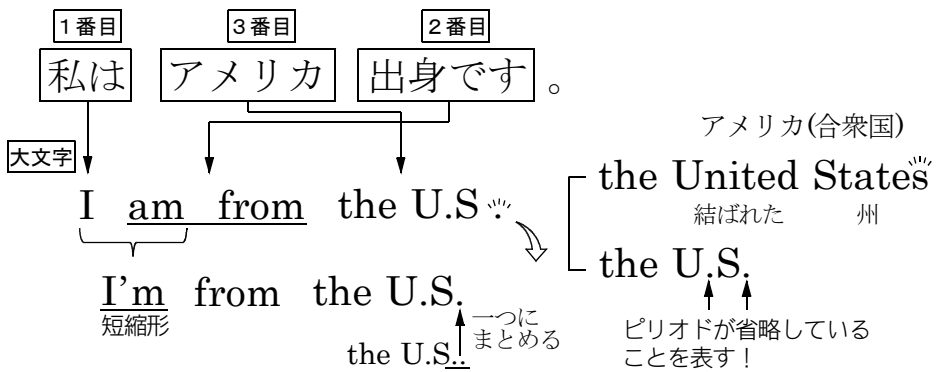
1番目 3番目 2番目

私は アメリカ 出身です 。

大文字

I am from the U.S.

I'm from the U.S.

短縮形

一つにまとめる

the U.S..

アメリカ(合衆国)

the United States

結ばれた 州

the U.S.

ピリオドが省略していることを表す！